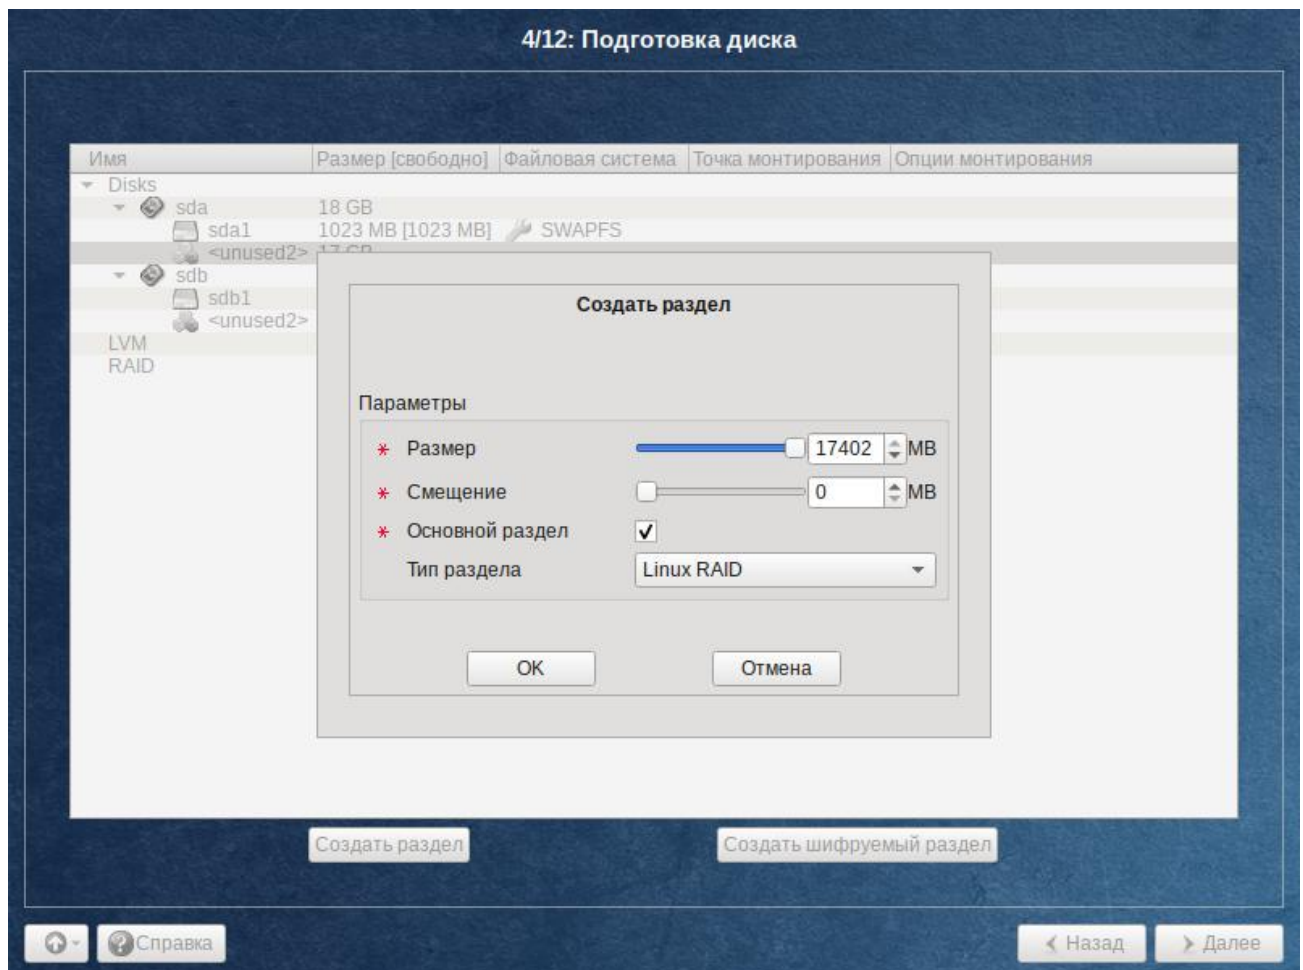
4/12: Подготовка диска

| Имя | Размер [свободно] | Файловая система | Точка монтирования | Опции монтирования |
|---|---|---|---|---|
| Disks | | | | |
| sda | 18 GB | | | |
| sda1 | 1023 MB [1023 MB] | SWAPFS | | |
| <unused2> | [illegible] | | | |
| sdb | | | | |
| sdb1 | | | | |
| <unused2> | | | | |
| LVM | | | | |
| RAID | | | | |

Создать раздел

Параметры

* Размер 17402 MB

* Смещение 0 MB

* Основной раздел

Тип раздела Linux RAID

OK Отмена

Создать раздел Создать шифруемый раздел

Справка

Назад Далее